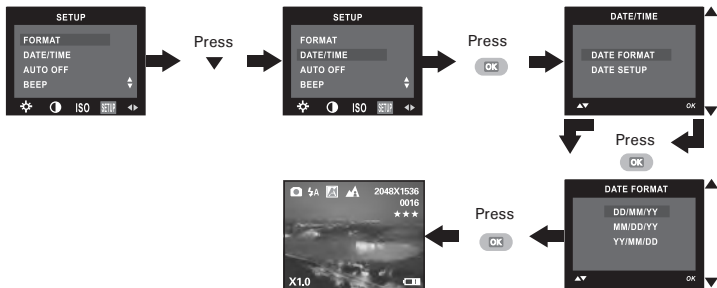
SETUP
FORMAT
DATE/TIME
AUTO OFF
BEEP
ISO SETUP

Press ▼

SETUP
FORMAT
DATE/TIME
AUTO OFF
BEEP
ISO SETUP

Press OK

DATE/TIME
DATE FORMAT
DATE SETUP
OK

Press OK

DATE FORMAT
DD/MM/YY
MM/DD/YY
YY/MM/DD
OK

Press OK

2048X1536
0016
★★★
X1.0